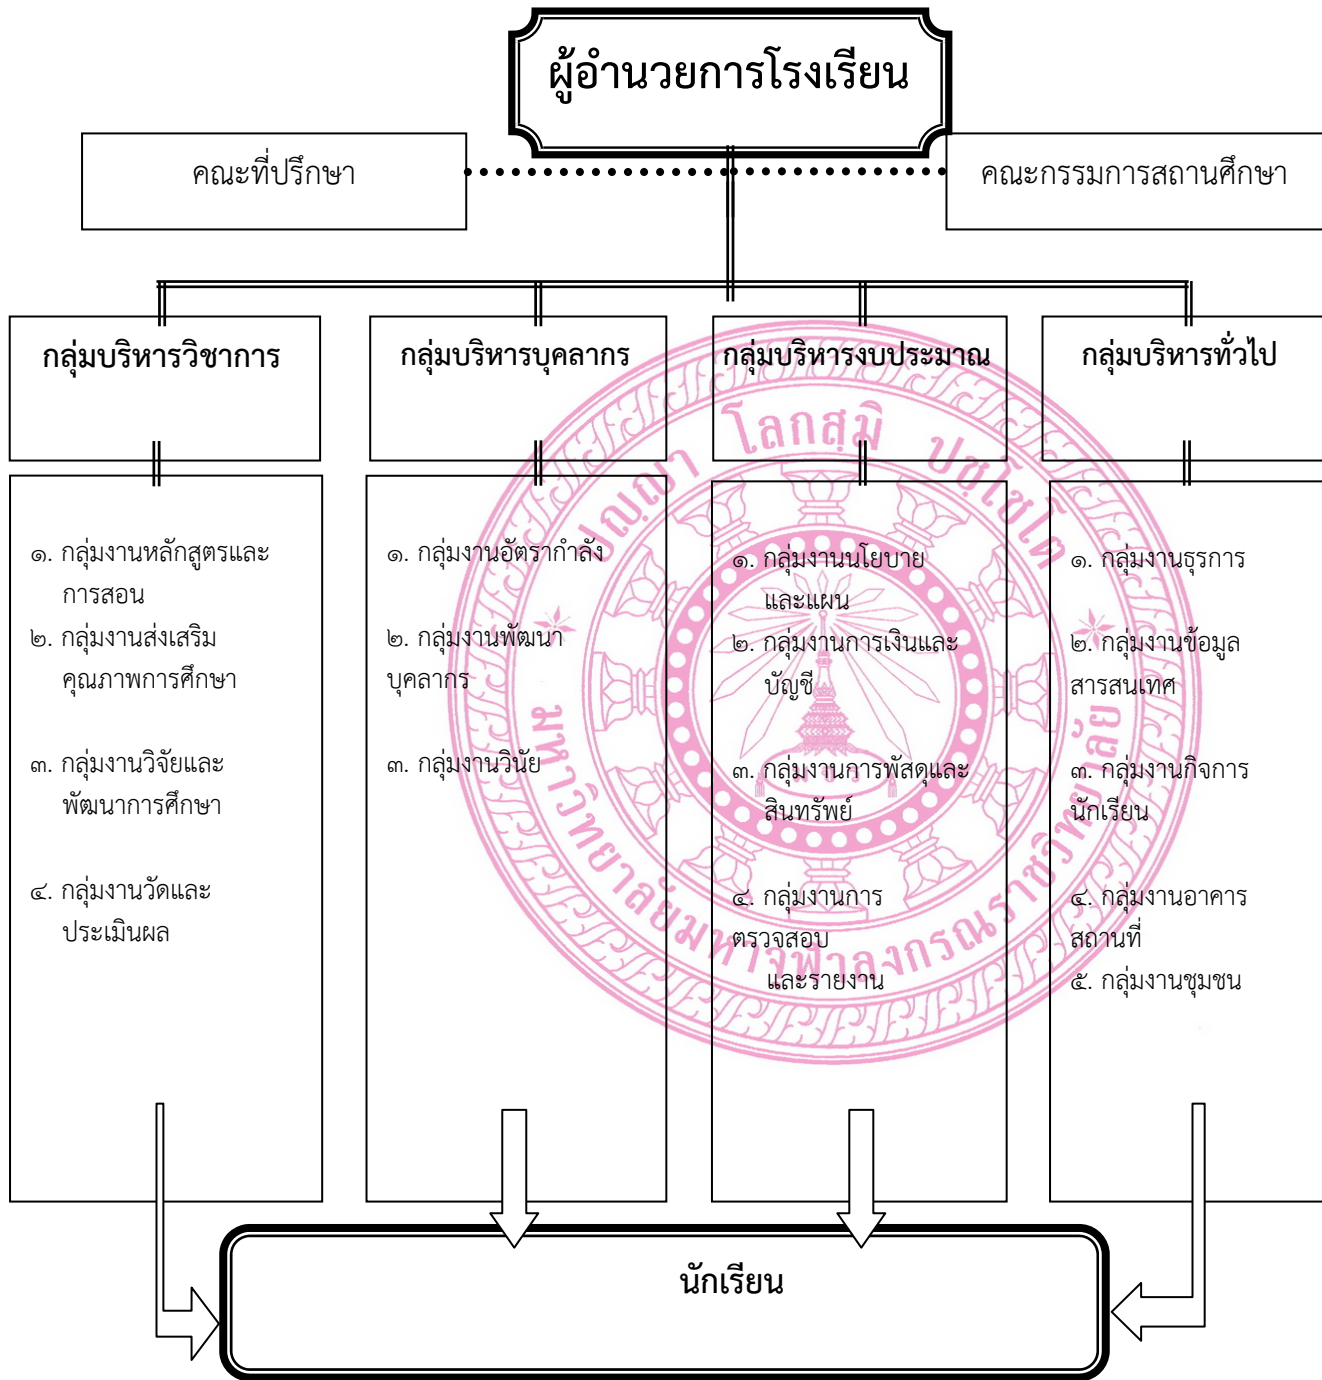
ผู้อำนวยการโรงเรียน

คณะที่ปรึกษา

คณะกรรมการสถานศึกษา

กลุ่มบริหารวิชาการ

๑. กลุ่มงานหลักสูตรและการสอน
๒. กลุ่มงานส่งเสริมคุณภาพการศึกษา
๓. กลุ่มงานวิจัยและพัฒนาการศึกษา
๔. กลุ่มงานวัดและประเมินผล

กลุ่มบริหารบุคลากร

๑. กลุ่มงานอัตรากำลัง
๒. กลุ่มงานพัฒนาบุคลากร
๓. กลุ่มงานวินัย

กลุ่มบริหารงบประมาณ

๑. กลุ่มงานนโยบายและแผน
๒. กลุ่มงานการเงินและบัญชี
๓. กลุ่มงานการพัสดุและสินทรัพย์
๔. กลุ่มงานการตรวจสอบและรายงาน

กลุ่มบริหารทั่วไป

๑. กลุ่มงานธุรการ
๒. กลุ่มงานข้อมูลสารสนเทศ
๓. กลุ่มงานกิจการนักเรียน
๔. กลุ่มงานอาคารสถานที่
๕. กลุ่มงานชุมชน

นักเรียน

มหาวิทยาลัยมหาจุฬาลงกรณราชวิทยาลัย

ปัญญา โลกสฺมิ ปชฺโชโต